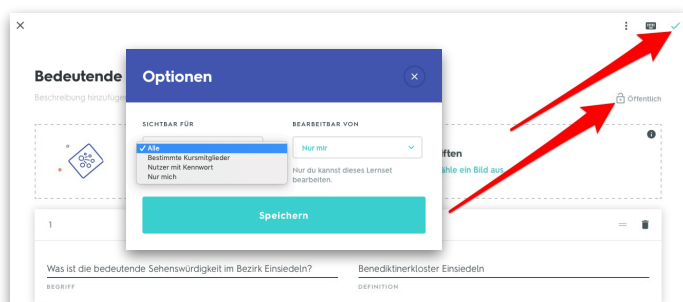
×

Bedeutende

Beschreibung hinzufüge

Optionen

×

SICHTBAR FÜR

✓ Alle
Bestimmte Kursmitglieder
Nutzer mit Kennwort
Nur mich

BEARBEITBAR VON

Nur mir

Nur du kannst dieses Lernset bearbeiten.

Speichern

Öffentlich

ften

ähle ein Bild aus

1

Was ist die bedeutende Sehenswürdigkeit im Bezirk Einsiedeln?

BEGRIFF

Benediktinerkloster Einsiedeln

DEFINITION